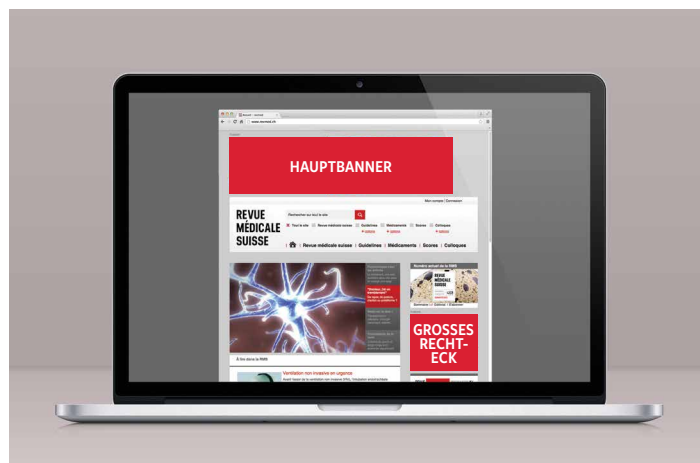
HAUPTBANNER

Mon compte | Connexion

REVUE MÉDICALE SUISSE

Rechercher sur tout le site

Tout le site
Revue médicale suisse
Guidelines
Médicaments
Scores
Colloques

Revue médicale suisse | Guidelines | Médicaments | Scores | Colloques

GROSSES RECHTECK

Ventilation non invasive en urgence